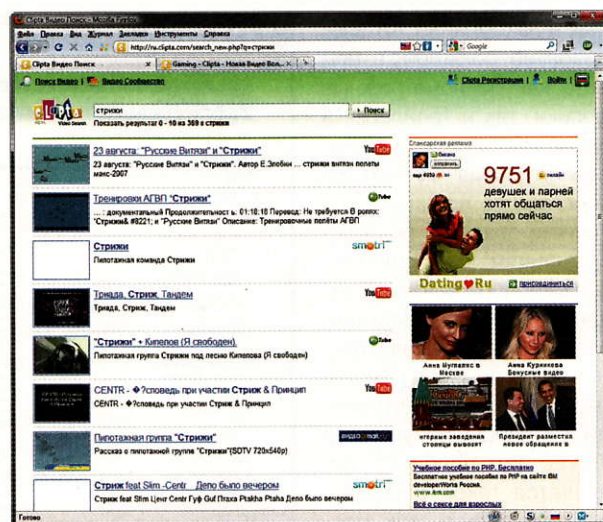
Clipta Видео Поиск - Mozilla Firefox

Файл Правка Вид Журнал Закладки Инструменты Справка

http://ru.clipta.com/search_new.php?q=стрижи

Google

Clipta Видео Поиск | Gaming - Clipta - Новая Видео Вол...

Поиск Видео | Видео Сообщество

Clipta Регистрация | Войти

clipta Video Search

стрижи

Поиск

Показать результат 0 - 10 из 369 в стрижи

23 августа: "Русские Витязи" и "Стрижи"

23 августа: "Русские Витязи" и "Стрижи". Автор Е.Злобин ... стрижи витязи полеты макс-2007

Тренировки АГВП "Стрижи"

... документальный Продолжительность: 01:18:18 Перевод: Не требуется В ролях: "Стрижи&#8221; и "Русские Витязи" Описание: Тренировочные полеты АГВП

Стрижи

Пилотажная команда Стрижи

smotri

Триада, Стриж, Тандем

Триада, Стриж, Тандем

"Стрижи" + Кипелов (Я свободен)

Пилотажная группа Стрижи под песню Кипелова (Я свободен)

CENTR - Исповедь при участии Стриж & Принцип

CENTR - Исповедь при участии Стриж & Принцип

Пилотажная группа "Стрижи"

Рассказ о пилотажной группе "Стрижи"(SDTV 720x540p)

Стриж feat Slim -Centr_ Лепо было вечером

Стриж feat Slim Центр Centr Гуф Guf Птаха Ptakha Ptaha Лепо было вечером

smotri

Спонсорская реклама

9751

девушек и парней хотят общаться прямо сейчас

Dating Ru

присоединиться

Анна Курникова

Анна Курникова Бонусные видео

игорные заведения столицы вывозят

Президент разместил новое обращение в

Учебное пособие по PHP. Бесплатно

Бесплатное учебное пособие по PHP на сайте IBM developerWorks Россия.

www.ibm.com

Всё о сексе для взрослых

Готово